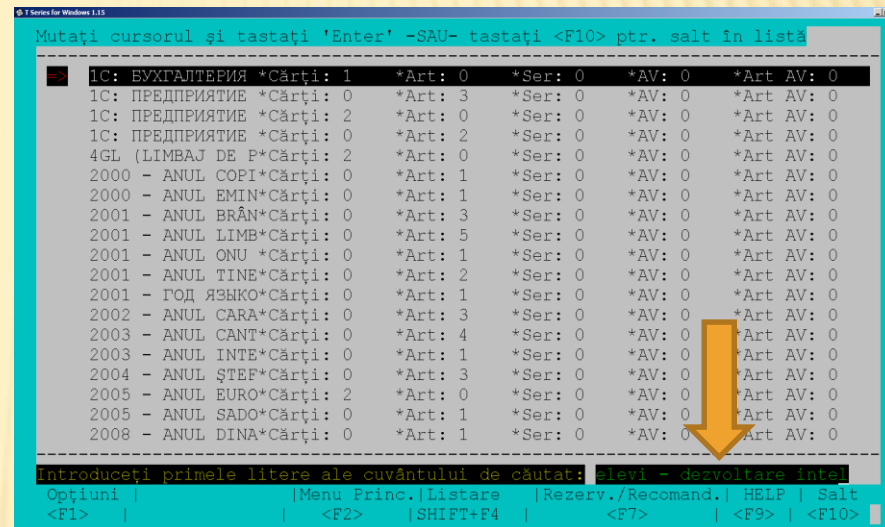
T Series for Windows 1.15

Mutaţi cursorul şi tastaţi 'Enter' -SAU- tastaţi <F10> ptr. salt în listă

=> 1C: БУХГАЛТЕРИЯ *Cărţi: 1 *Art: 0 *Ser: 0 *AV: 0 *Art AV: 0
1C: ПРЕДПРИЯТИЕ *Cărţi: 0 *Art: 3 *Ser: 0 *AV: 0 *Art AV: 0
1C: ПРЕДПРИЯТИЕ *Cărţi: 2 *Art: 0 *Ser: 0 *AV: 0 *Art AV: 0
1C: ПРЕДПРИЯТИЕ *Cărţi: 0 *Art: 2 *Ser: 0 *AV: 0 *Art AV: 0
4GL (LIMBAJ DE P*Cărţi: 2 *Art: 0 *Ser: 0 *AV: 0 *Art AV: 0
2000 - ANUL COPI*Cărţi: 0 *Art: 1 *Ser: 0 *AV: 0 *Art AV: 0
2000 - ANUL EMIN*Cărţi: 0 *Art: 1 *Ser: 0 *AV: 0 *Art AV: 0
2001 - ANUL BRÂN*Cărţi: 0 *Art: 3 *Ser: 0 *AV: 0 *Art AV: 0
2001 - ANUL LIMB*Cărţi: 0 *Art: 5 *Ser: 0 *AV: 0 *Art AV: 0
2001 - ANUL ONU *Cărţi: 0 *Art: 1 *Ser: 0 *AV: 0 *Art AV: 0
2001 - ANUL TINE*Cărţi: 0 *Art: 2 *Ser: 0 *AV: 0 *Art AV: 0
2001 - ГОД ЯЗЫКО*Cărţi: 0 *Art: 1 *Ser: 0 *AV: 0 *Art AV: 0
2002 - ANUL CARA*Cărţi: 0 *Art: 3 *Ser: 0 *AV: 0 *Art AV: 0
2003 - ANUL CANT*Cărţi: 0 *Art: 4 *Ser: 0 *AV: 0 *Art AV: 0
2003 - ANUL INTE*Cărţi: 0 *Art: 1 *Ser: 0 *AV: 0 *Art AV: 0
2004 - ANUL ŞTEF*Cărţi: 0 *Art: 3 *Ser: 0 *AV: 0 *Art AV: 0
2005 - ANUL EURO*Cărţi: 2 *Art: 0 *Ser: 0 *AV: 0 *Art AV: 0
2005 - ANUL SADO*Cărţi: 0 *Art: 1 *Ser: 0 *AV: 0 *Art AV: 0
2008 - ANUL DINA*Cărţi: 0 *Art: 1 *Ser: 0 *AV: 0 *Art AV: 0

Introduceţi primele litere ale cuvântului de căutat: elevi - dezvoltare intel
Opţiuni | |Menu Princ.|Listare |Rezerv./Recomand.| HELP | Salt
<F1> | | <F2> |SHIFT+F4 | <F7> | <F9> | <F10>